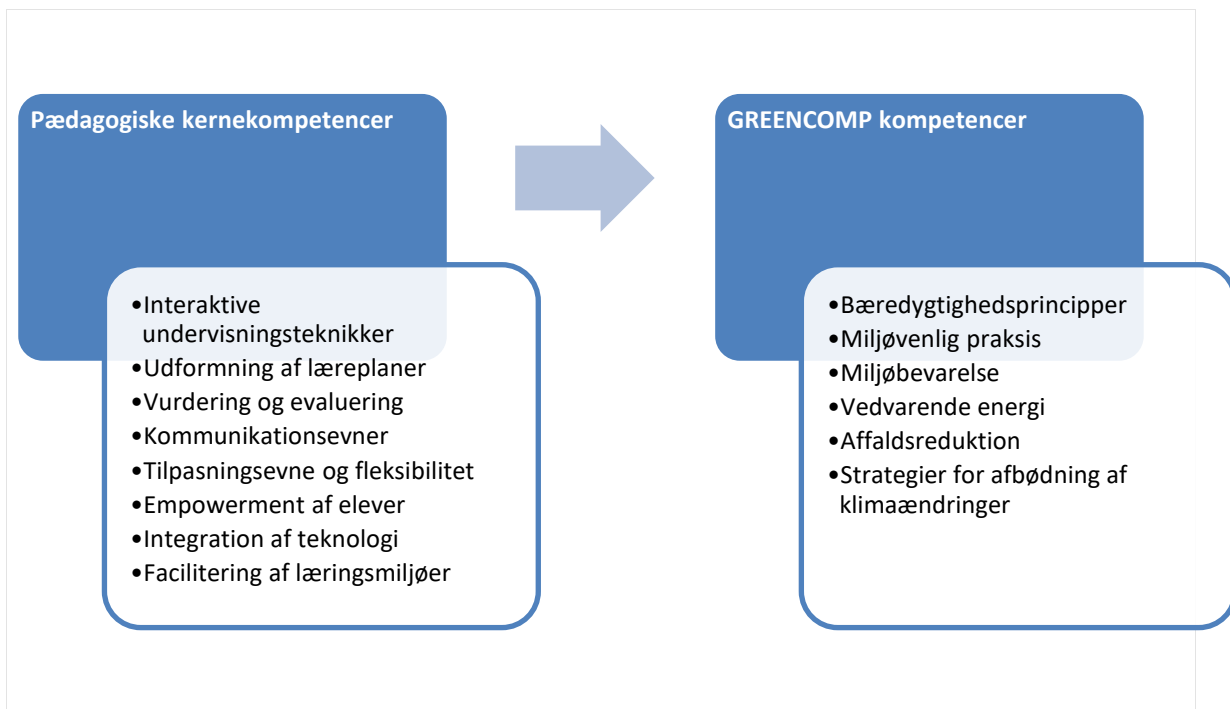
Pædagogiske kernekompetencer

•Interaktive undervisningsteknikker
•Udformning af læreplaner
•Vurdering og evaluering
•Kommunikationsevner
•Tilpasningsevne og fleksibilitet
•Empowerment af elever
•Integration af teknologi
•Facilitering af læringsmiljøer

GREENCOMP kompetencer

•Bæredygtighedsprincipper
•Miljøvenlig praksis
•Miljøbevarelse
•Vedvarende energi
•Affaldsreduktion
•Strategier for afbødning af klimaændringer